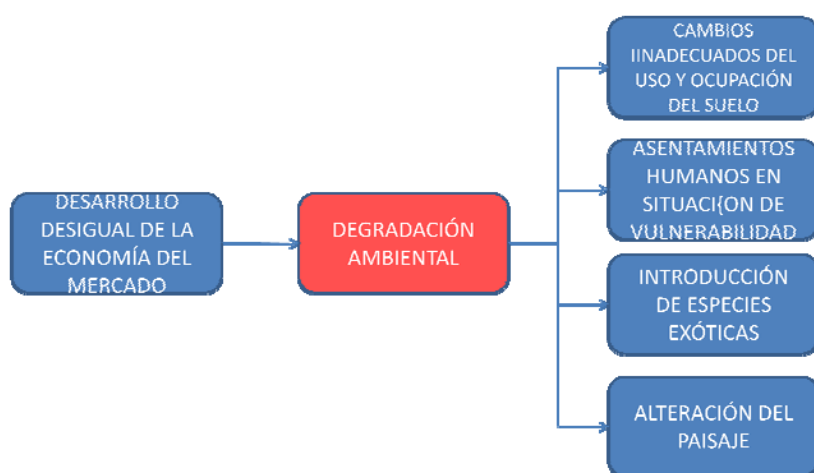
DESARROLLO DESIGUAL DE LA ECONOMÍA DEL MERCADO

DEGRADACIÓN AMBIENTAL

CAMBIOS IINADECUADOS DEL USO Y OCUPACIÓN DEL SUELO

ASENTAMIENTOS HUMANOS EN SITUACI{ON DE VULNERABILIDAD

INTRODUCCIÓN DE ESPECIES EXÓTICAS

ALTERACIÓN DEL PAISAJE